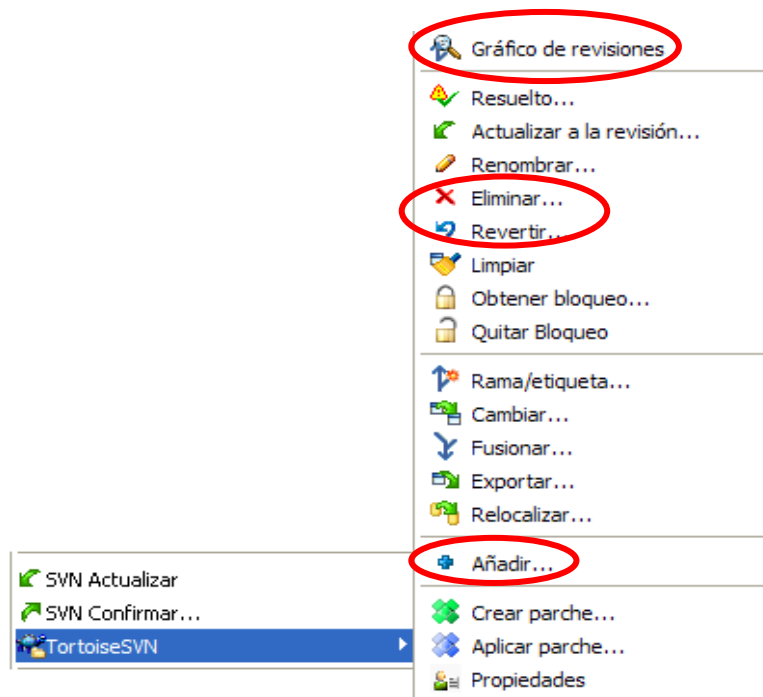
Gráfico de revisiones
Resuelto...
Actualizar a la revisión...
Renombrar...
Eliminar...
Revertir...
Limpiar
Obtener bloqueo...
Quitar Bloqueo
Rama/etiqueta...
Cambiar...
Fusionar...
Exportar...
Relocalizar...
Añadir...
Crear parche...
Aplicar parche...
Propiedades

SVN Actualizar
SVN Confirmar...
TortoiseSVN